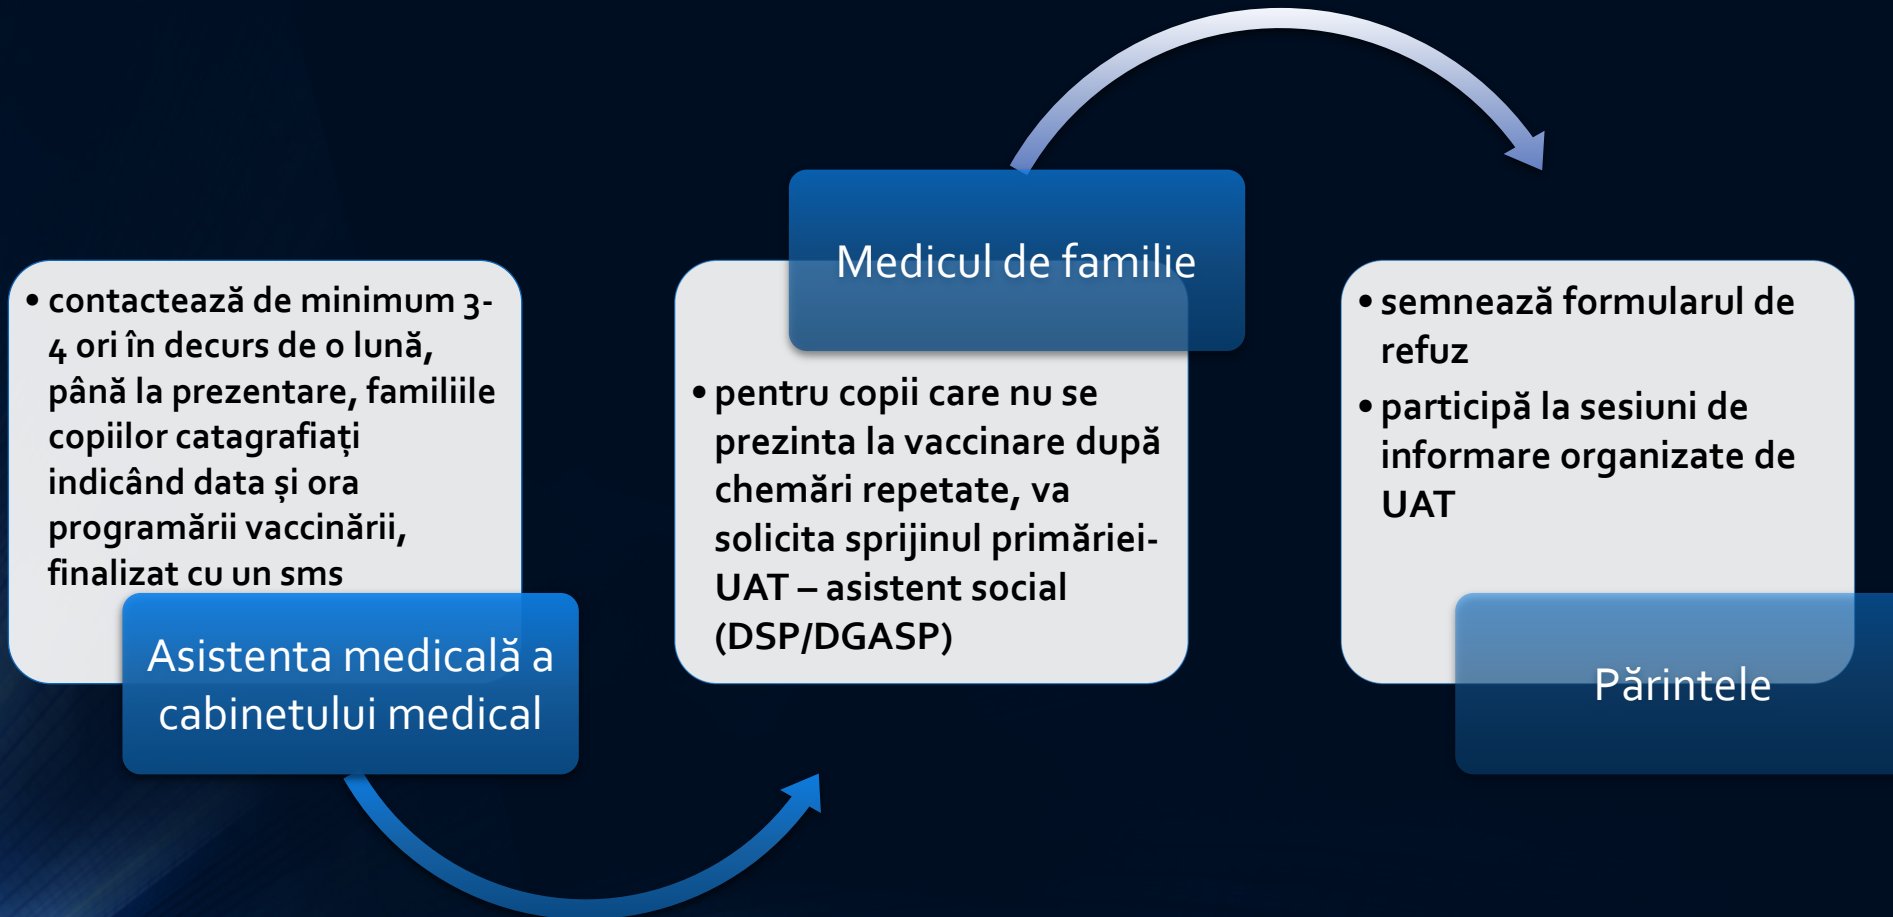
• contactează de minimum 3-4 ori în decurs de o lună, până la prezentare, familiile copiilor catagrafiați indicând data și ora programării vaccinării, finalizat cu un sms

Asistenta medicală a cabinetului medical

Medicul de familie

• pentru copii care nu se prezinta la vaccinare după chemări repetate, va solicita sprijinul primăriei-UAT – asistent social (DSP/DGASP)

• semnează formularul de refuz
• participă la sesiuni de informare organizate de UAT

Părintele